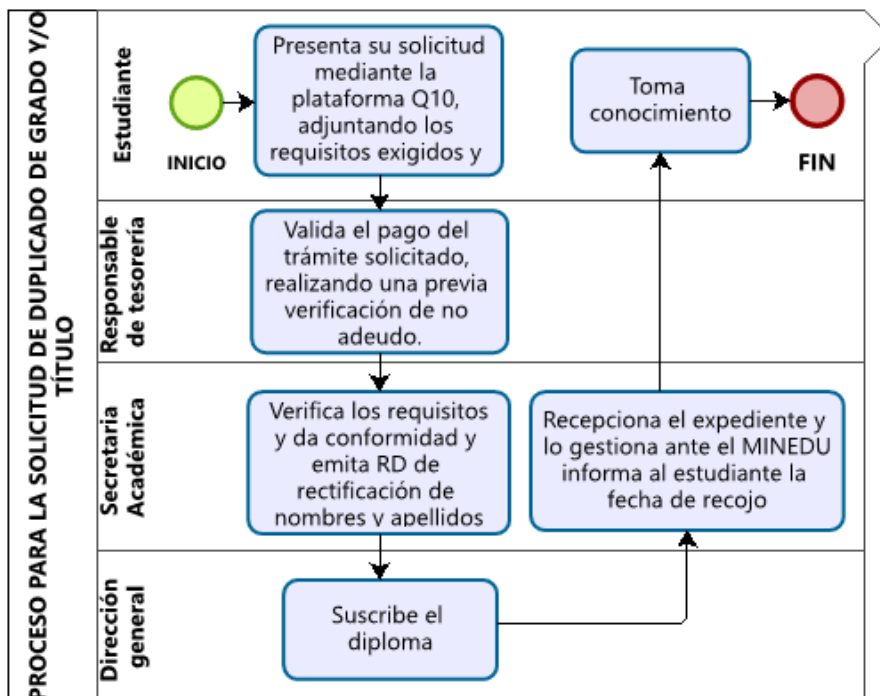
PROCESO PARA LA SOLICITUD DE DUPLICADO DE GRADO Y/O TÍTULO

Estudiante

INICIO

Presenta su solicitud mediante la plataforma Q10, adjuntando los requisitos exigidos y

Toma conocimiento

FIN

Responsable de tesorería

Valida el pago del trámite solicitado, realizando una previa verificación de no adeudo.

Secretaria Académica

Verifica los requisitos y da conformidad y emita RD de rectificación de nombres y apellidos

Recepciona el expediente y lo gestiona ante el MINEDU informa al estudiante la fecha de recojo

Dirección general

Suscribe el diploma